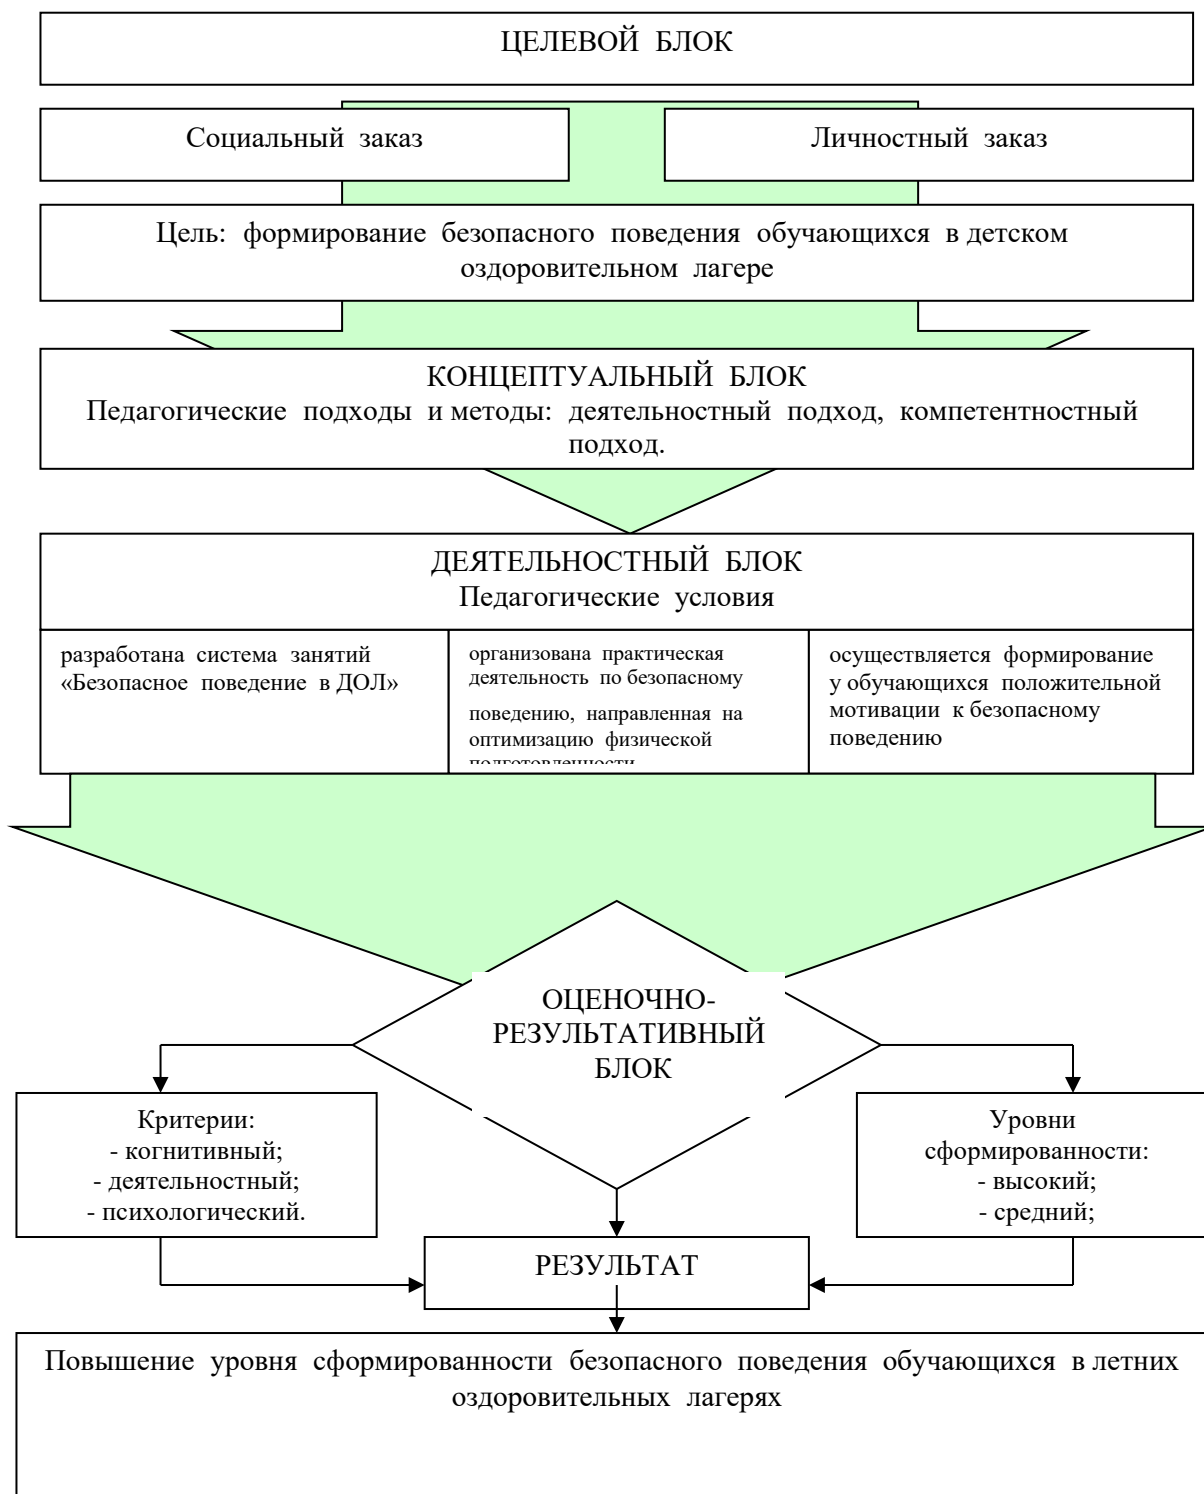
ЦЕЛЕВОЙ БЛОК

Социальный заказ

Личностный заказ

Цель: формирование безопасного поведения обучающихся в детском оздоровительном лагере

КОНЦЕПТУАЛЬНЫЙ БЛОК
Педагогические подходы и методы: деятельностный подход, компетентностный подход.

ДЕЯТЕЛЬНОСТНЫЙ БЛОК
Педагогические условия

разработана система занятий «Безопасное поведение в ДОЛ»

организована практическая деятельность по безопасному поведению, направленная на оптимизацию физической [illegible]

осуществляется формирование у обучающихся положительной мотивации к безопасному поведению

ОЦЕНОЧНО-РЕЗУЛЬТАТИВНЫЙ БЛОК

Критерии:
- когнитивный;
- деятельностный;
- психологический.

Уровни сформированности:
- высокий;
- средний;

РЕЗУЛЬТАТ

Повышение уровня сформированности безопасного поведения обучающихся в летних оздоровительных лагерях